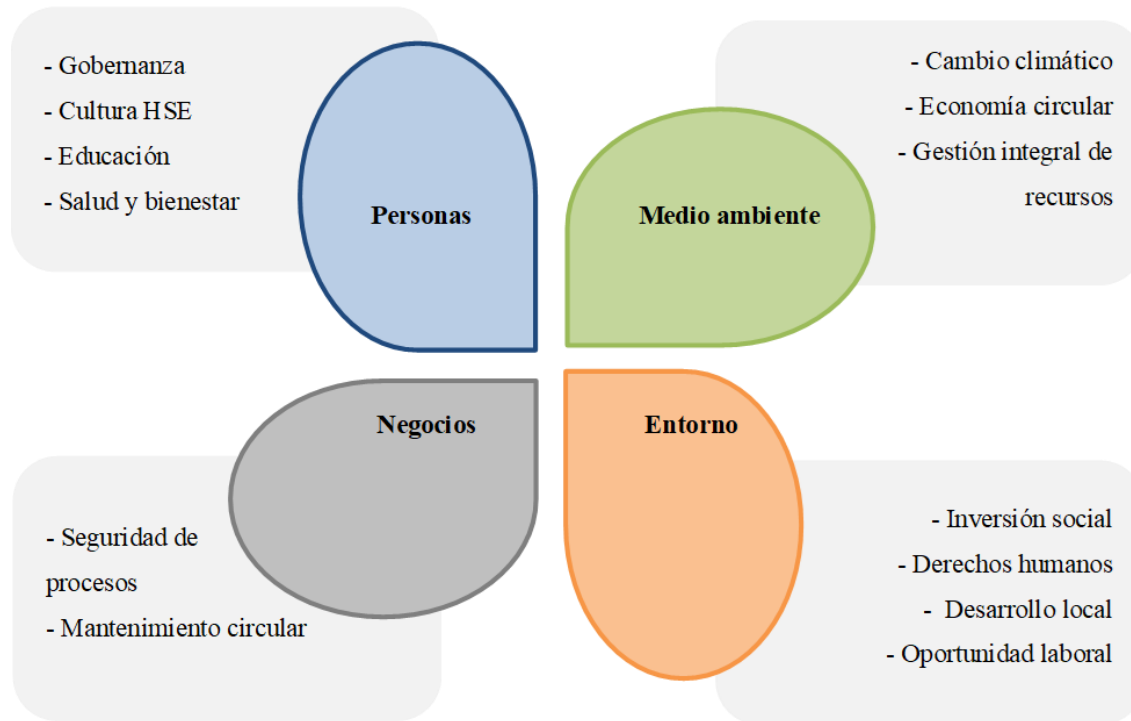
- Gobernanza
- Cultura HSE
- Educación
- Salud y bienestar

Personas

Medio ambiente

- Cambio climático
- Economía circular
- Gestión integral de recursos

Negocios

Entorno

- Seguridad de procesos
- Mantenimiento circular

- Inversión social
- Derechos humanos
- Desarrollo local
- Oportunidad laboral